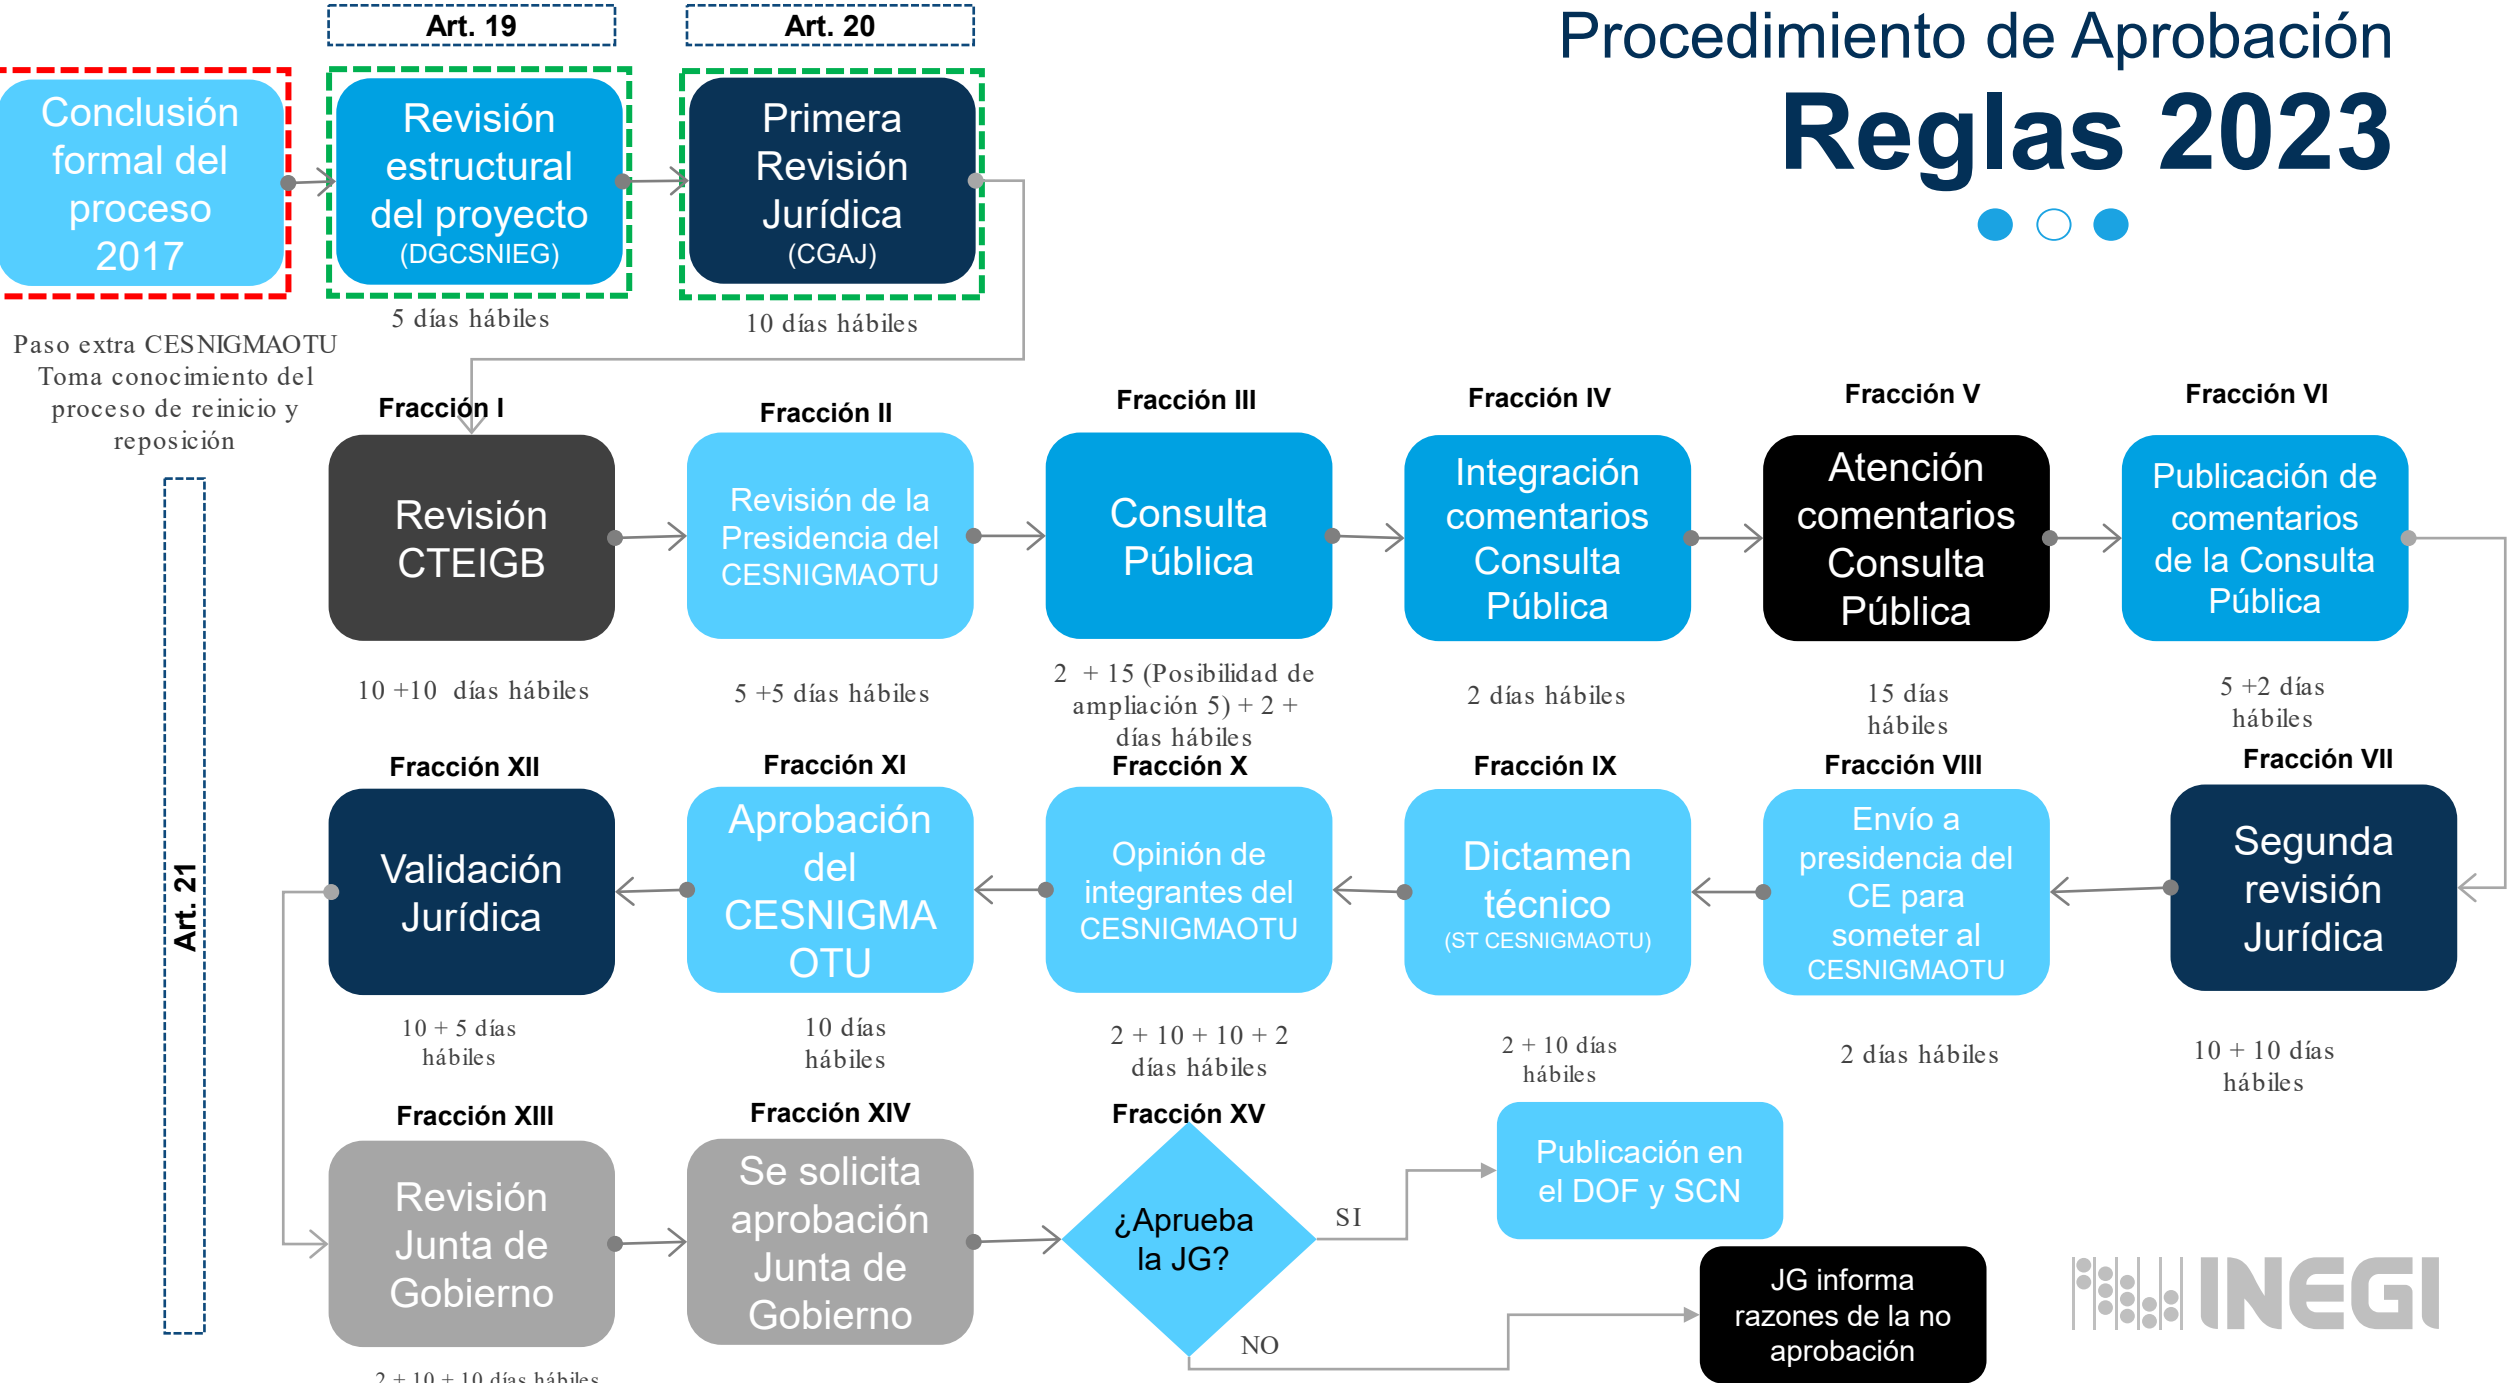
Procedimiento de Aprobación
Reglas 2023

Art. 19
Art. 20

Conclusión formal del proceso 2017

Revisión estructural del proyecto (DGCSNIEG)
5 días hábiles

Primera Revisión Jurídica (CGAJ)
10 días hábiles

Paso extra CESNIGMAOTU Toma conocimiento del proceso de reinicio y reposición

Art. 21

Fracción I
Revisión CTEIGB
10 +10 días hábiles

Fracción II
Revisión de la Presidencia del CESNIGMAOTU
5 +5 días hábiles

Fracción III
Consulta Pública
2 + 15 (Posibilidad de ampliación 5) + 2 + días hábiles

Fracción IV
Integración comentarios Consulta Pública
2 días hábiles

Fracción V
Atención comentarios Consulta Pública
15 días hábiles

Fracción VI
Publicación de comentarios de la Consulta Pública
5 +2 días hábiles

Fracción VII
Segunda revisión Jurídica
10 + 10 días hábiles

Fracción VIII
Envío a presidencia del CE para someter al CESNIGMAOTU
2 días hábiles

Fracción IX
Dictamen técnico (ST CESNIGMAOTU)
2 + 10 días hábiles

Fracción X
Opinión de integrantes del CESNIGMAOTU
2 + 10 + 10 + 2 días hábiles

Fracción XI
Aprobación del CESNIGMA OTU
10 días hábiles

Fracción XII
Validación Jurídica
10 + 5 días hábiles

Fracción XIII
Revisión Junta de Gobierno
2 + 10 + 10 días hábiles

Fracción XIV
Se solicita aprobación Junta de Gobierno

Fracción XV
¿Aprueba la JG?
SI
NO

Publicación en el DOF y SCN

JG informa razones de la no aprobación

INEGI